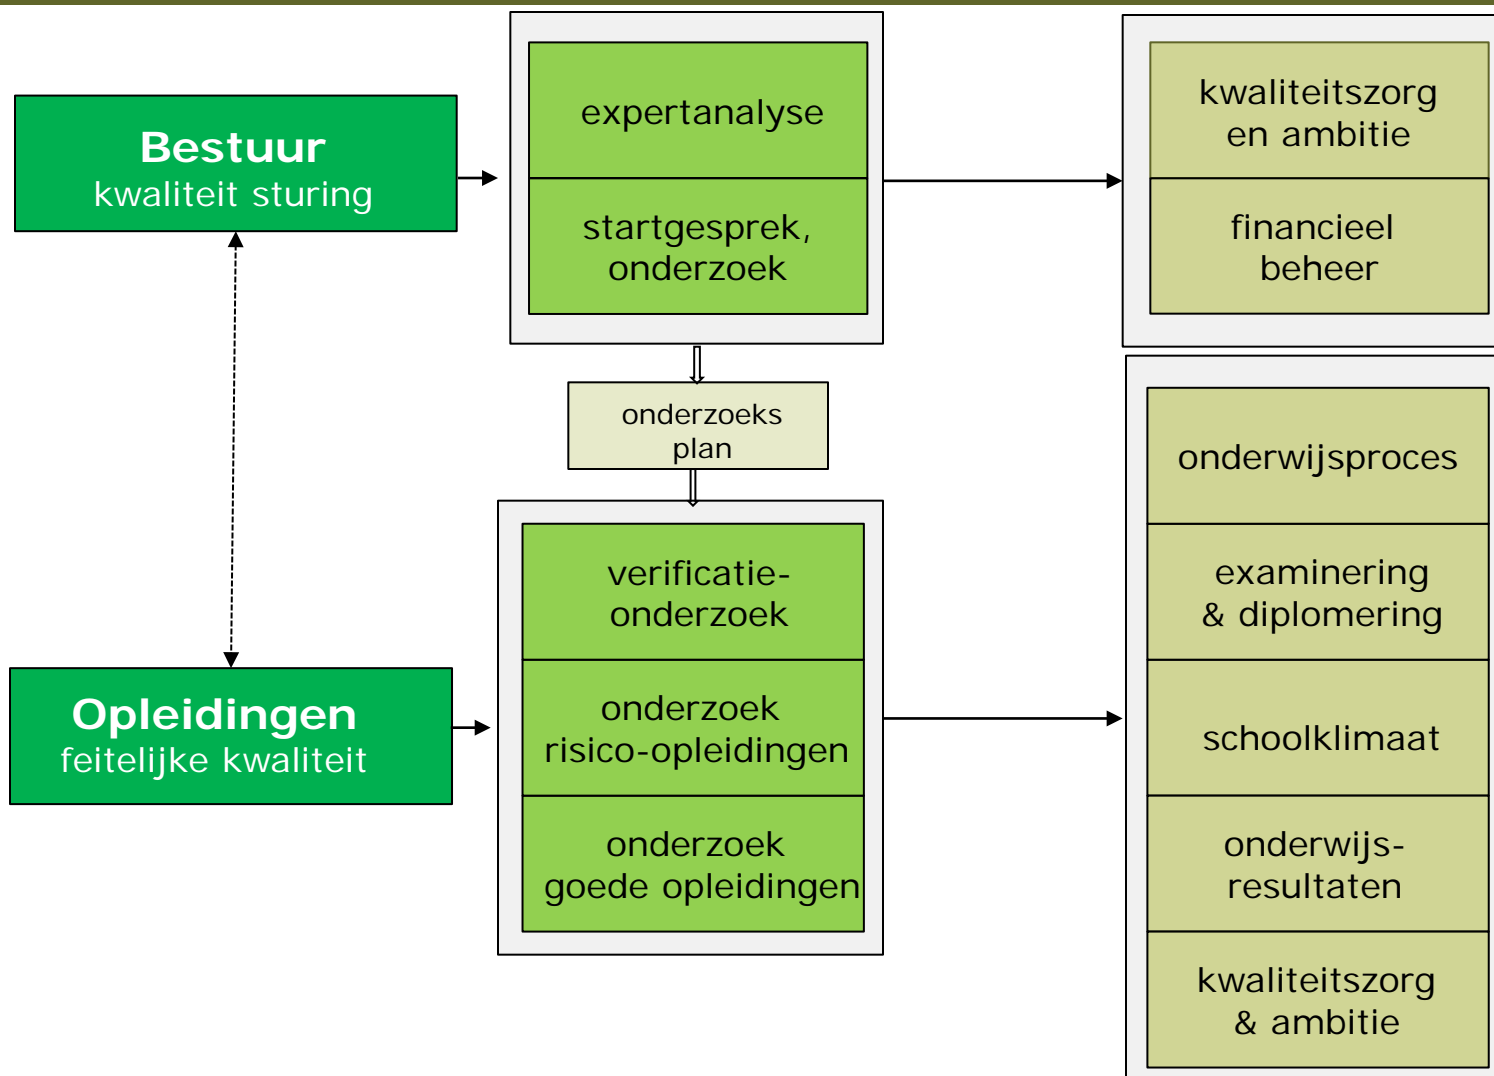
Bestuur
kwaliteit sturing

expertanalyse

startgesprek, onderzoek

kwaliteitszorg en ambitie

financieel beheer

onderzoeks plan

Opleidingen
feitelijke kwaliteit

verificatie-onderzoek

onderzoek risico-opleidingen

onderzoek goede opleidingen

onderwijsproces

examinering & diplomering

schoolklimaat

onderwijs-resultaten

kwaliteitszorg & ambitie